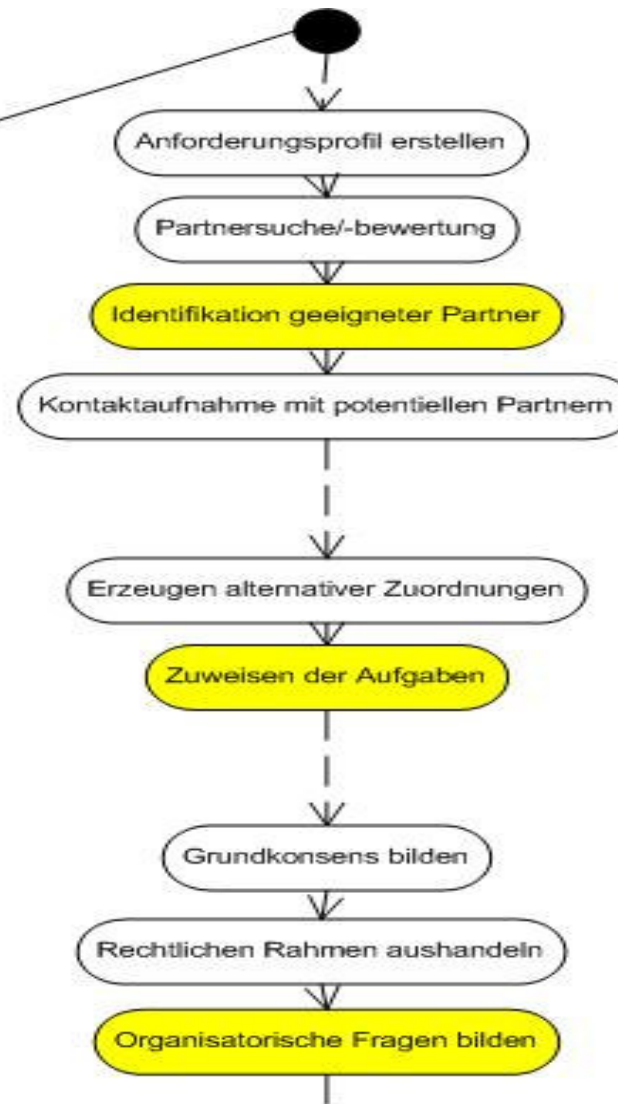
Anforderungsprofil erstellen

Partnersuche/-bewertung

Identifikation geeigneter Partner

Kontaktaufnahme mit potentiellen Partnern

Erzeugen alternativer Zuordnungen

Zuweisen der Aufgaben

Grundkonsens bilden

Rechtlichen Rahmen aushandeln

Organisatorische Fragen bilden